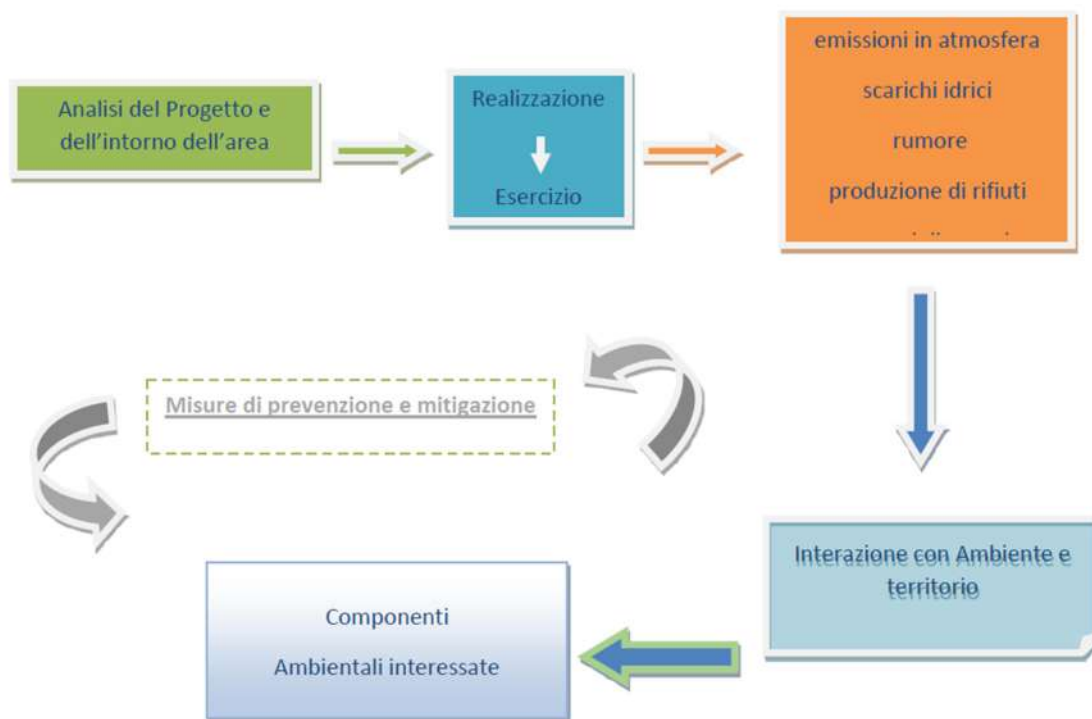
Analisi del Progetto e dell'intorno dell'area

Realizzazione

Esercizio

emissioni in atmosfera

scarichi idrici

rumore

produzione di rifiuti

. .. .

Misure di prevenzione e mitigazione

Interazione con Ambiente e territorio

Componenti

Ambientali interessate